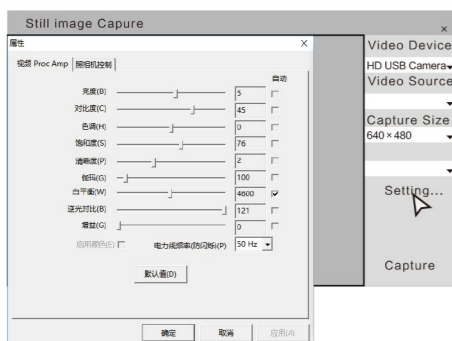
Still image Capure

属性

视频 Proc Amp | 照相机控制

自动

亮度(B) 5
对比度(C) 45
色调(H) 0
饱和度(S) 76
清晰度(P) 2
伽玛(G) 100
白平衡(W) 4600
逆光对比(B) 121
增益(G) 0

启用颜色(E)
电力线频率(防闪烁)(P) 50 Hz

默认值(D)

确定
取消
应用(A)

Video Device
HD USB Camera
Video Source
Capture Size
640 × 480
Setting...
Capture